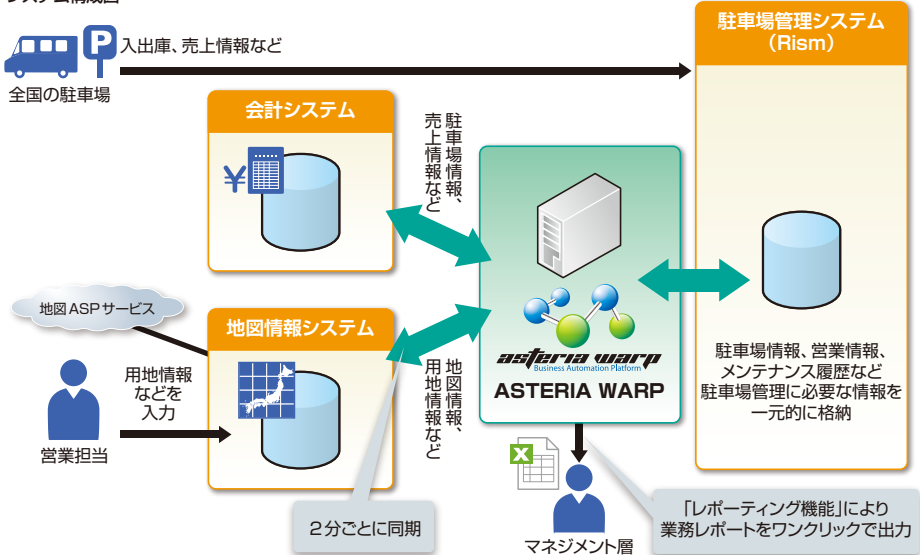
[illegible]

入出庫、売上情報など

全国の駐車場

駐車場管理システム
(Rism)

会計システム

駐車場情報、売上情報など

地図ASPサービス

地図情報システム

用地情報などを入力

営業担当

地図情報、用地情報など

asteria warp
Business Automation Platform
ASTERIA WARP

駐車場情報、営業情報、メンテナンス履歴など駐車場管理に必要な情報を一元的に格納

2分ごとに同期

マネジメント層

「レポーティング機能」により業務レポートをワンクリックで出力